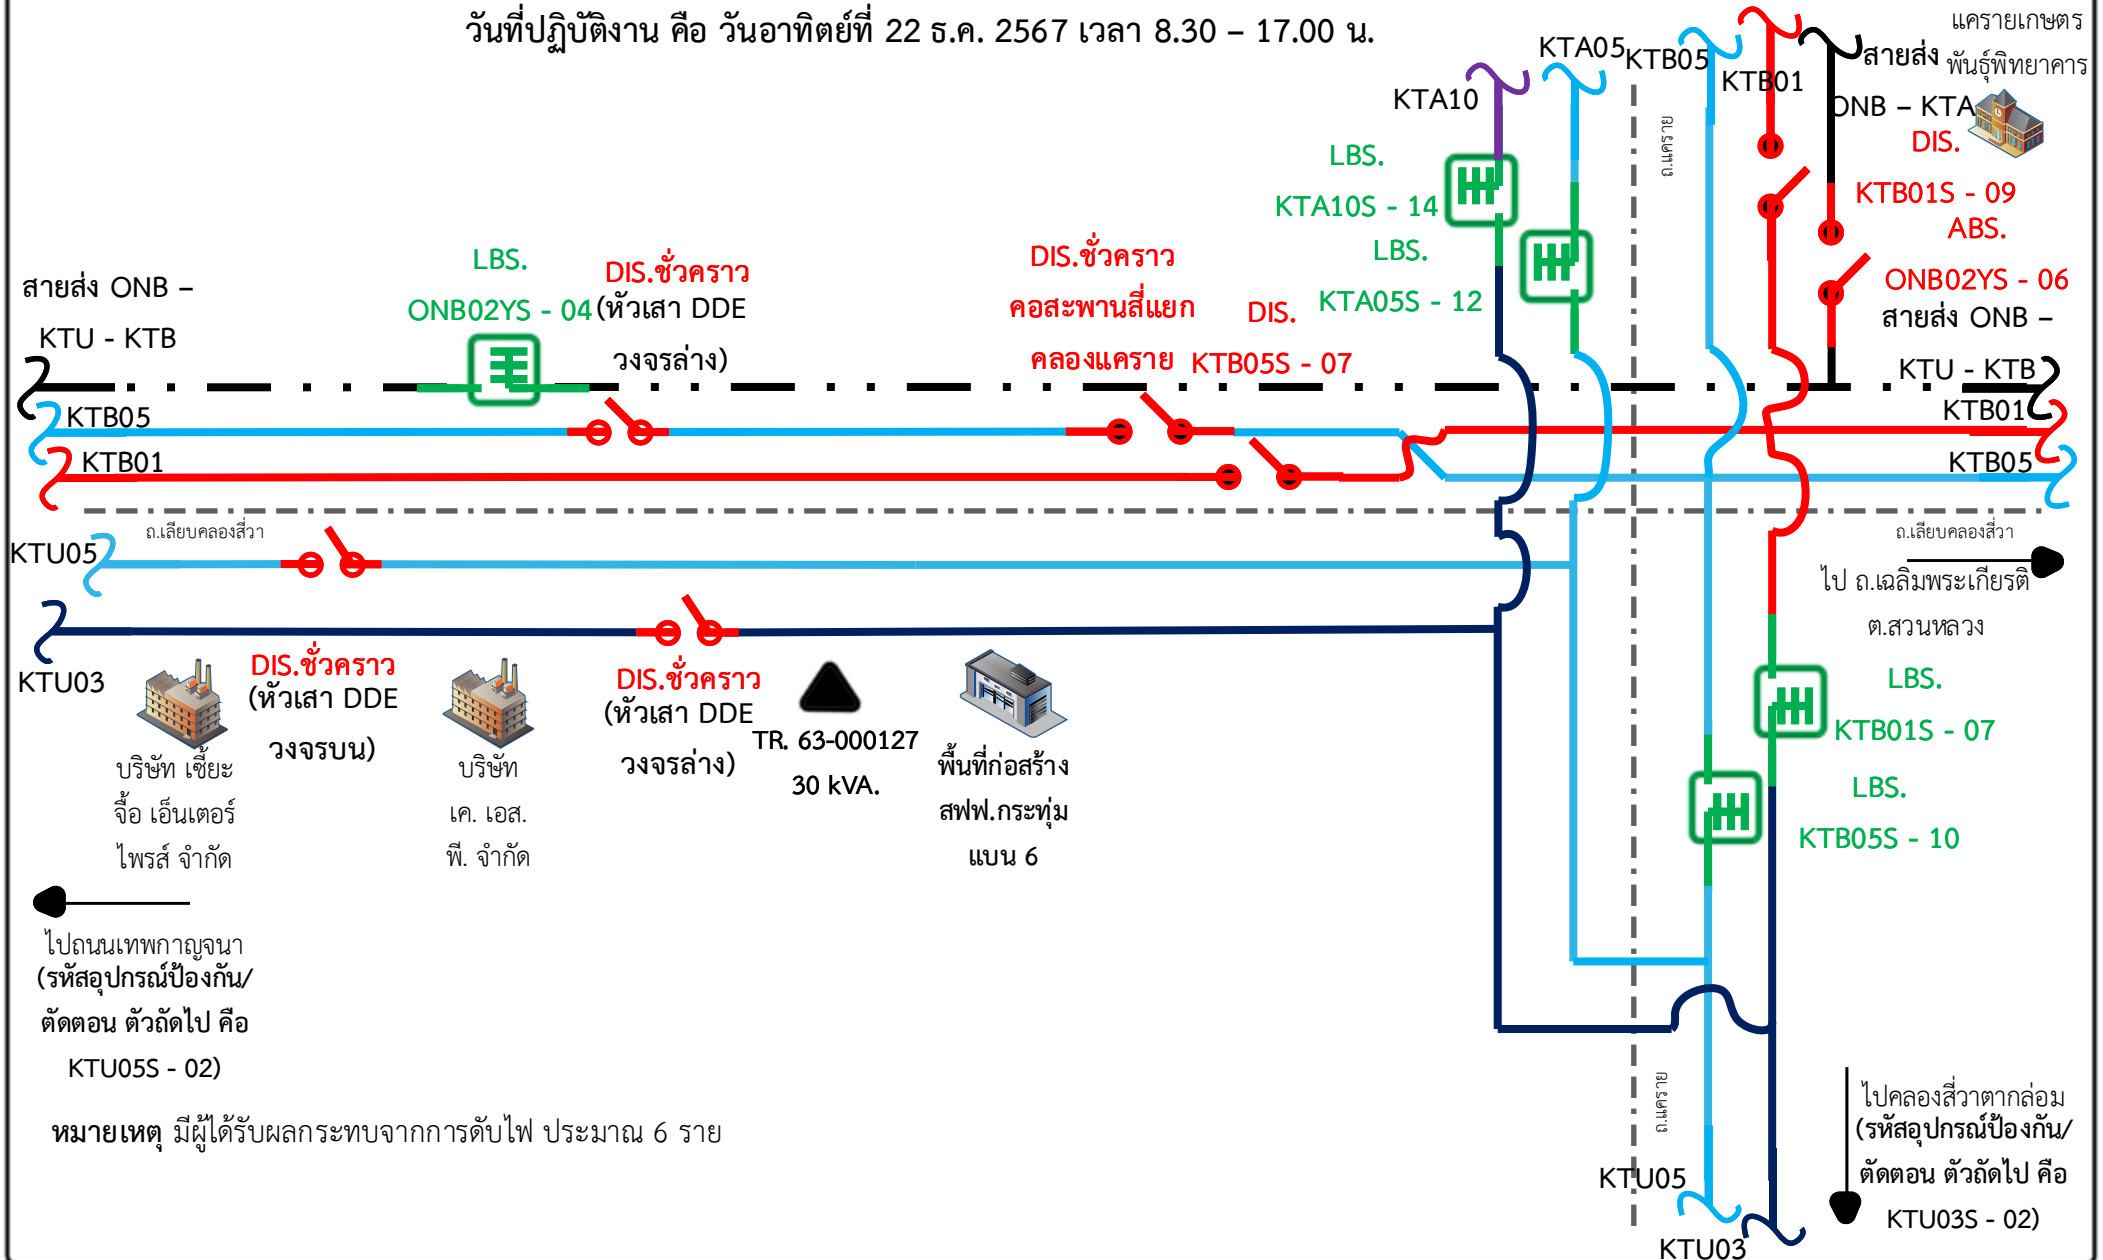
วันที่ปฏิบัติงาน คือ วันอาทิตย์ที่ 22 ธ.ค. 2567 เวลา 8.30 – 17.00 น.

แคราย เกษตร พันธุ์พิทยาคาร

KTA05 KTB05 KTB01

สายส่ง ONB – KTA

KTA10

DIS.

KTB01S - 09

ABS.

ONB02YS - 06

สายส่ง ONB – KTU - KTB

LBS.

KTA10S - 14

LBS.

KTA05S - 12

ถ.แคราย

LBS.

ONB02YS - 04

DIS.ชั่วคราว (หัวเสา DDE วงจรล่าง)

DIS.ชั่วคราว คอสะพานสี่แยก คลองแคราย

DIS. KTB05S - 07

สายส่ง ONB – KTU - KTB

KTB05

KTB01

KTB01

KTB05

ถ.เลียบคลองสี่วา

ถ.เลียบคลองสี่วา

KTU05

ไป ถ.เฉลิมพระเกียรติ ต.สวนหลวง

KTU03

DIS.ชั่วคราว (หัวเสา DDE วงจรบน)

DIS.ชั่วคราว (หัวเสา DDE วงจรล่าง)

TR. 63-000127 30 kVA.

พื้นที่ก่อสร้าง สฟฟ.กระทุ่มแบน 6

LBS.

KTB01S - 07

LBS.

KTB05S - 10

บริษัท เซี้ยะ จื้อ เอ็นเตอร์ไพรส์ จำกัด

บริษัท เค. เอส. พี. จำกัด

ไปถนนเทพกาญจนา (รหัสอุปกรณ์ป้องกัน/ตัดตอน ตัวถัดไป คือ KTU05S - 02)

ถ.แคราย

ไปคลองสี่วาตากล่อม (รหัสอุปกรณ์ป้องกัน/ตัดตอน ตัวถัดไป คือ KTU03S - 02)

KTU05

KTU03

หมายเหตุ มีผู้ได้รับผลกระทบจากการดับไฟ ประมาณ 6 ราย